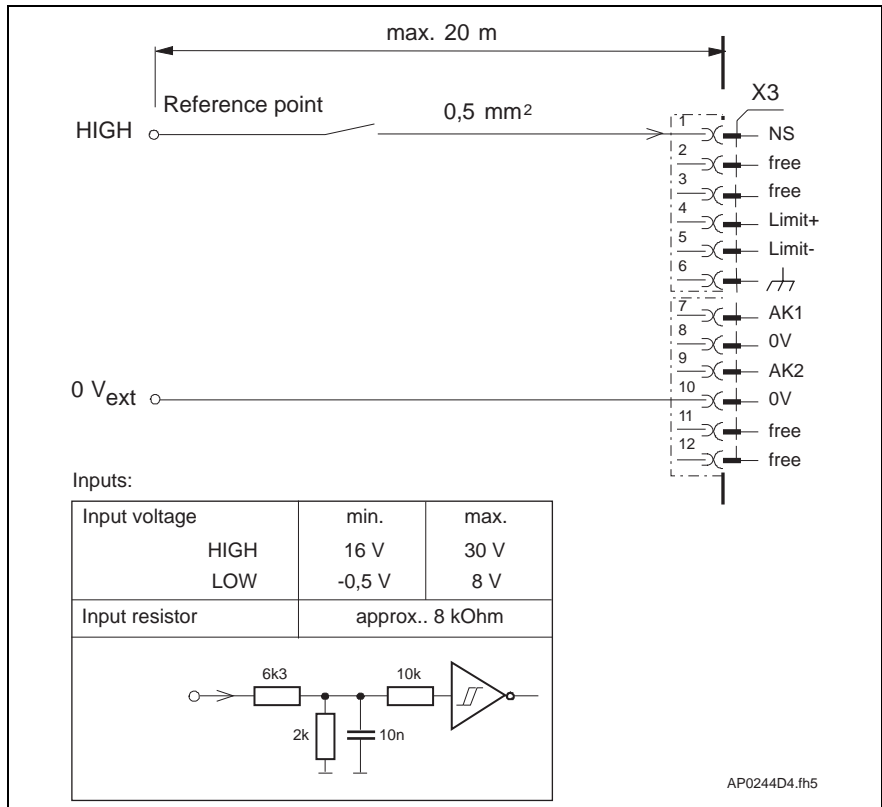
max. 20 m

Reference point

HIGH

0,5 mm$^2$

X3

1 NS
2 free
3 free
4 Limit+
5 Limit-
6
7 AK1
8 0V
9 AK2
10 0V
11 free
12 free

0 V$_{ext}$

Inputs:

| Input voltage | min. | max. |
|---|---|---|
| HIGH | 16 V | 30 V |
| LOW | -0,5 V | 8 V |
| Input resistor | approx.. 8 kOhm | |

6k3
10k
2k
10n

AP0244D4.fh5